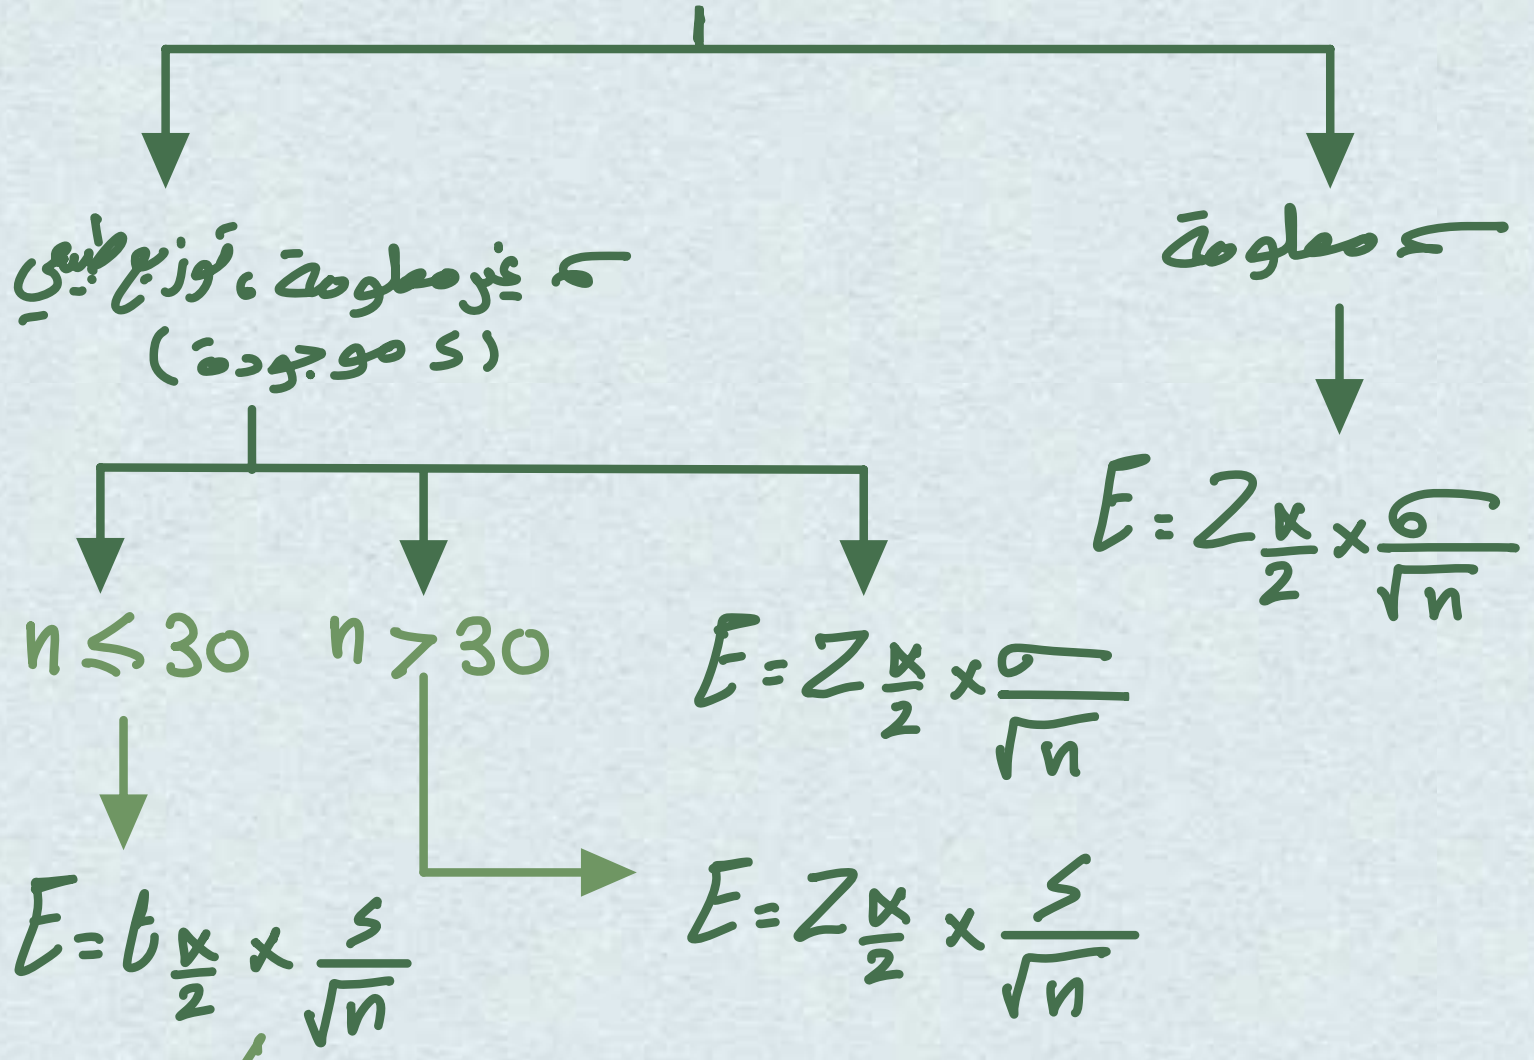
σ معلومة

$E = Z_{\frac{\alpha}{2}} \times \frac{\sigma}{\sqrt{n}}$

σ غير معلومة ، توزيع طبيعي (s موجودة)

$n \leq 30$

$E = t_{\frac{\alpha}{2}} \times \frac{s}{\sqrt{n}}$

$n > 30$

$E = Z_{\frac{\alpha}{2}} \times \frac{s}{\sqrt{n}}$

$E = Z_{\frac{\alpha}{2}} \times \frac{\sigma}{\sqrt{n}}$